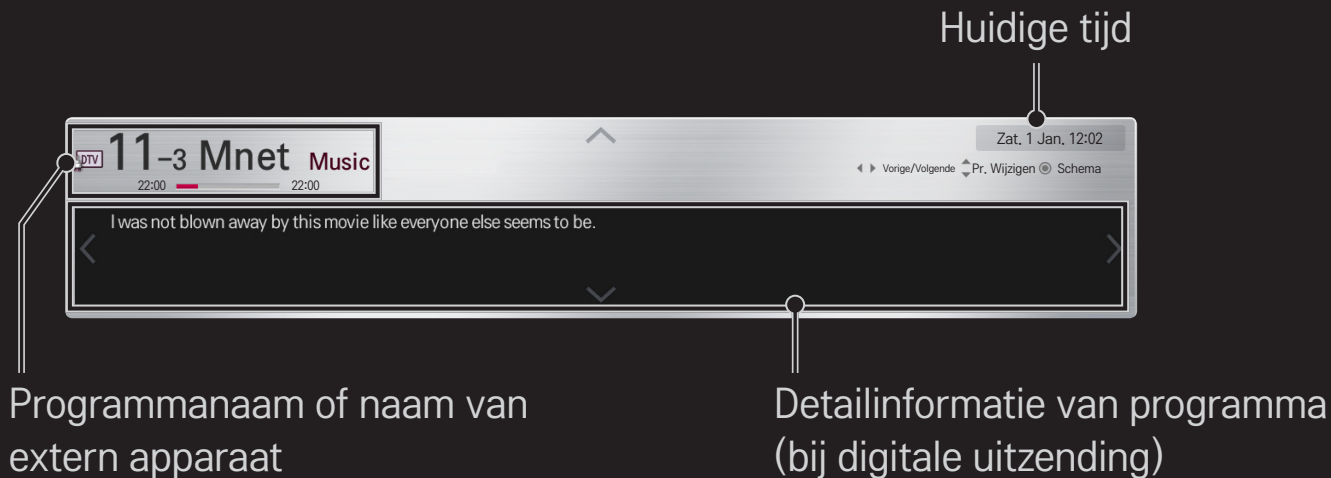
Huidige tijd

DTV 11-3 Mnet Music

22:00 22:00

Zat. 1 Jan. 12:02

◀ ▶ Vorige/Volgende ⬍ Pr. Wijzigen ◉ Schema

I was not blown away by this movie like everyone else seems to be.

Programmanaam of naam van extern apparaat

Detailinformatie van programma (bij digitale uitzending)